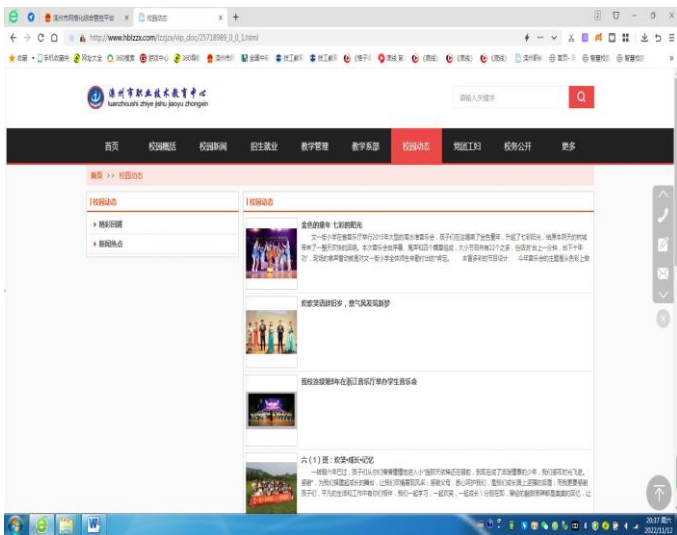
校园动态

http://www.hblzzx.com/lzzjzx/vip_doc/25718989_0_0_1.html

滦州市职业技术教育中心
luanzhoushi zhiye jishu jiaoyu zhongxin

请输入关键字

首页 校园概括 校园新闻 招生就业 教学管理 教学系部 校园动态 党团工作 校务公开 更多

首页 >> 校园动态

校园动态

▸ 精彩回顾
▸ 新闻热点

校园动态

金色的童年 七彩的阳光

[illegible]

欢歌笑语庆新岁，意气风发筑新梦

我校连续第8年在滦州音乐厅举办学生音乐会

六（1）班：欢笑·成长·记忆

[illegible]

20:37
2022/11/12